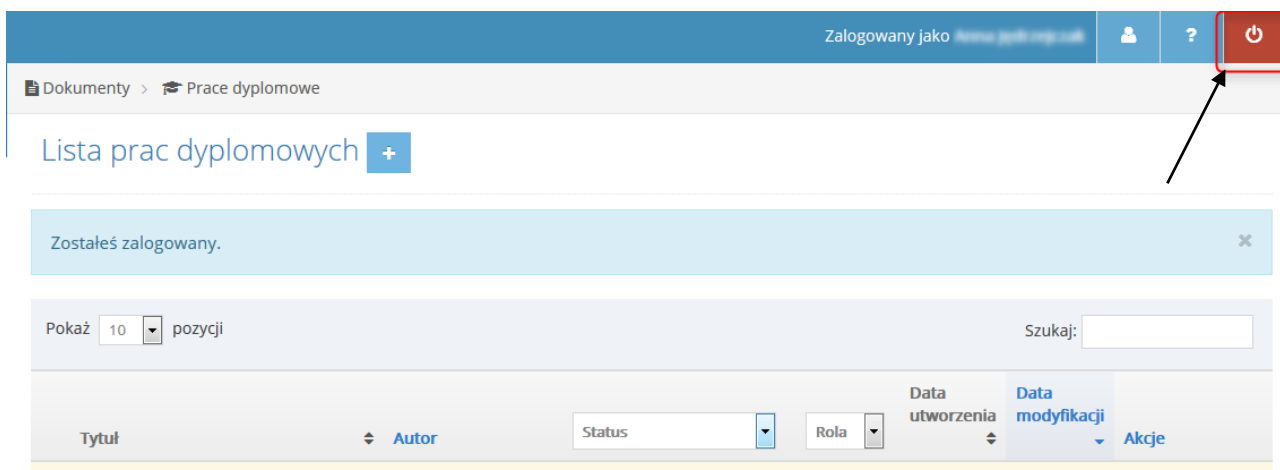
Zalogowany jako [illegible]

Dokumenty > Prace dyplomowe

Lista prac dyplomowych +

Zostałeś zalogowany. ×

Pokaż 10 pozycji

Szukaj:

| Tytuł | Autor | Status | Rola | Data utworzenia | Data modyfikacji | Akcje |
|---|---|---|---|---|---|---|